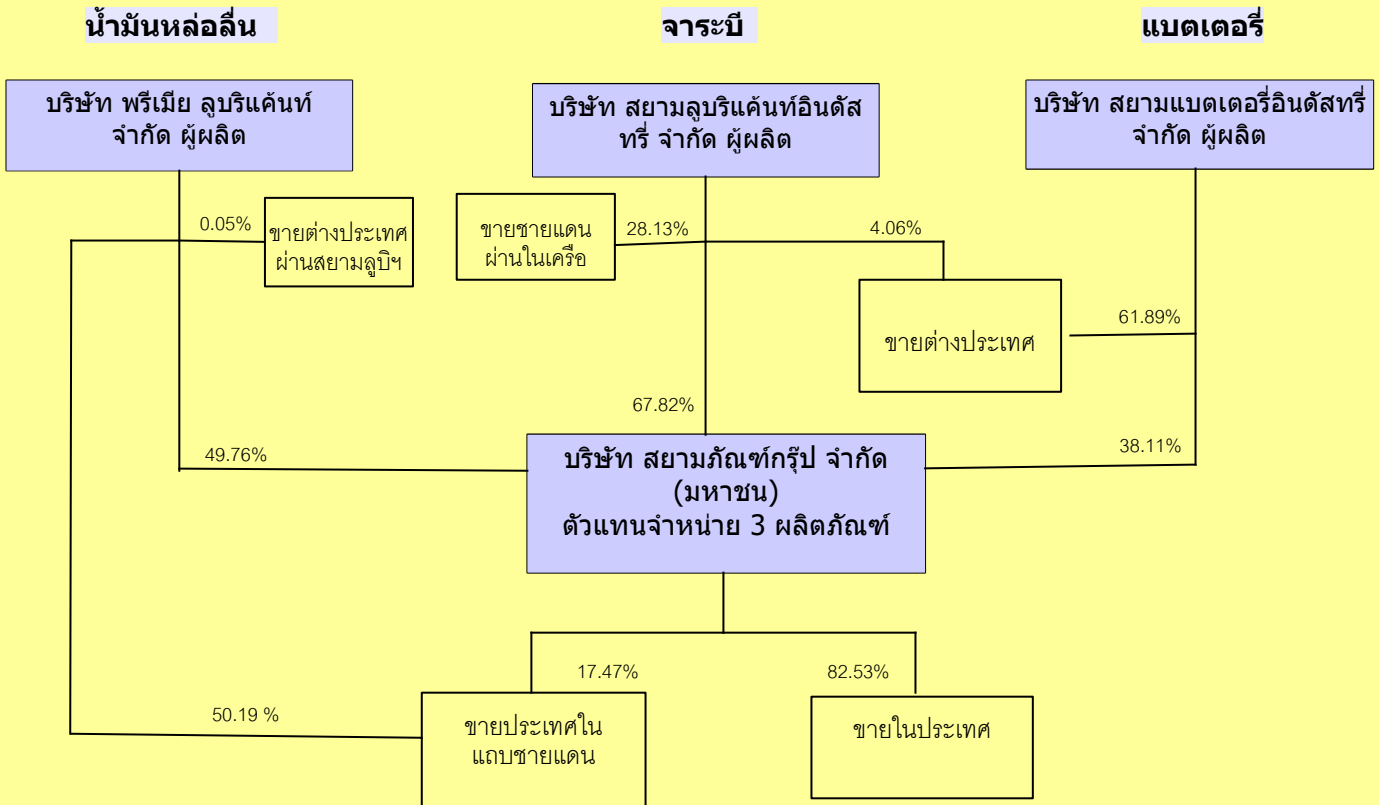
น้ำมันหล่อลื่น

จาระบี

แบตเตอรี่

บริษัท พรีเมีย ลูบริแค้นท์ จำกัด ผู้ผลิต

บริษัท สยามลูบริแค้นท์อินดัสทรี่ จำกัด ผู้ผลิต

บริษัท สยามแบตเตอรี่อินดัสทรี่ จำกัด ผู้ผลิต

0.05%

ขายต่างประเทศ ผ่านสยามลูบิฯ

ขายชายแดน ผ่านในเครือ

28.13%

4.06%

ขายต่างประเทศ

61.89%

67.82%

49.76%

บริษัท สยามภัณฑ์กรุ๊ป จำกัด (มหาชน) ตัวแทนจำหน่าย 3 ผลิตภัณฑ์

38.11%

17.47%

82.53%

50.19 %

ขายประเทศใน แถบชายแดน

ขายในประเทศ